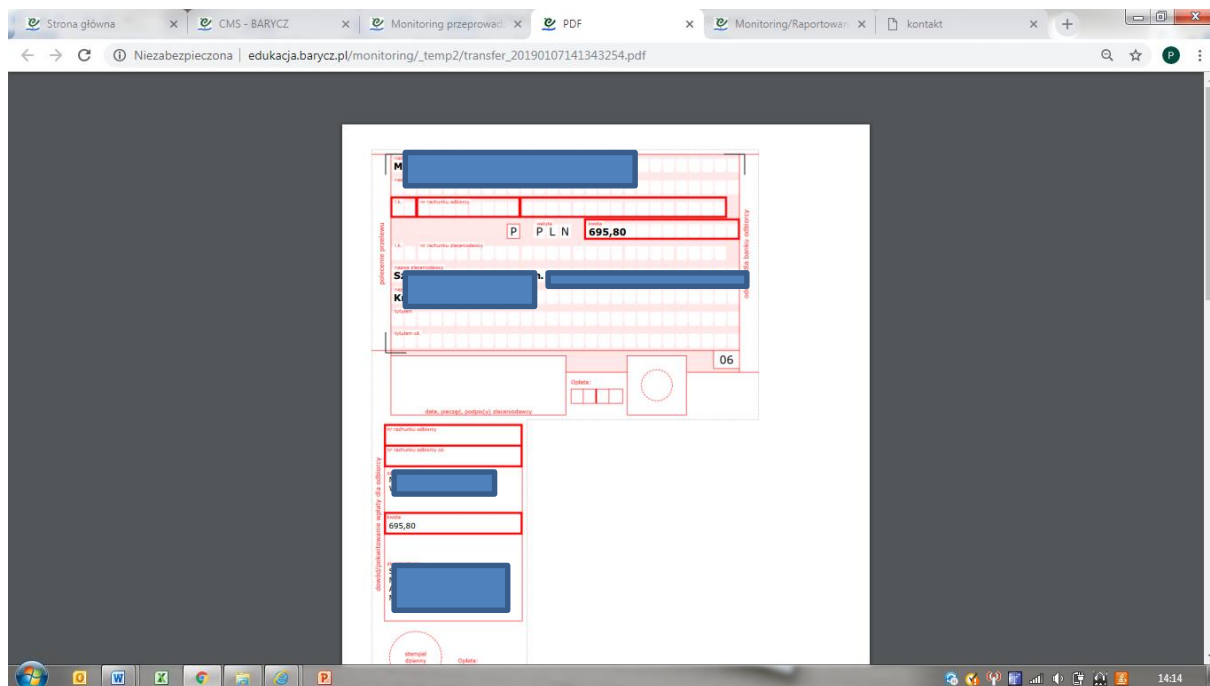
Strona główna ×
CMS - BARYCZ ×
Monitoring przeprowad ×
PDF ×
Monitoring/Raportowan ×
kontakt ×
+

← → C ⓘ Niezabezpieczona | edukacja.barycz.pl/monitoring/_temp2/transfer_20190107141343254.pdf

M
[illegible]
nr rachunku odbiorcy
P
waluta
P L N
kwota
695,80
polecenie przelewu
odcinek dla banku odbiorcy
nr rachunku zleceniodawcy
nazwa zleceniodawcy
S
K
tytułem
tytułem cd.
06
Opłata:
data, pieczęć, podpis(y) zleceniodawcy

nr rachunku odbiorcy
nr rachunku odbiorcy cd.
kwota
695,80
dowód/pokwitowanie wpłaty dla odbiorcy
stempel dzienny
Opłata:

14:14